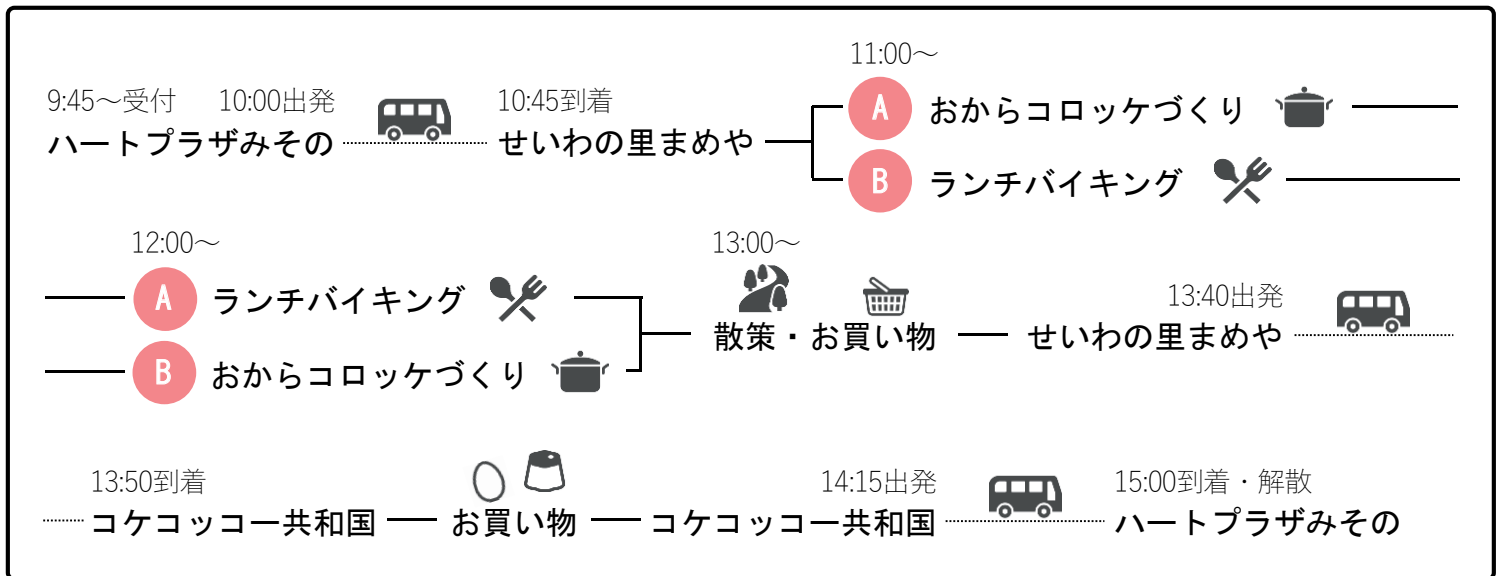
9:45～受付 10:00出発
ハートプラザみその

10:45到着
せいわの里まめや

11:00～
A おからコロッケづくり
B ランチバイキング

12:00～
A ランチバイキング
B おからコロッケづくり

13:00～
散策・お買い物

13:40出発
せいわの里まめや

13:50到着
コケコッコー共和国

お買い物

14:15出発
コケコッコー共和国

15:00到着・解散
ハートプラザみその